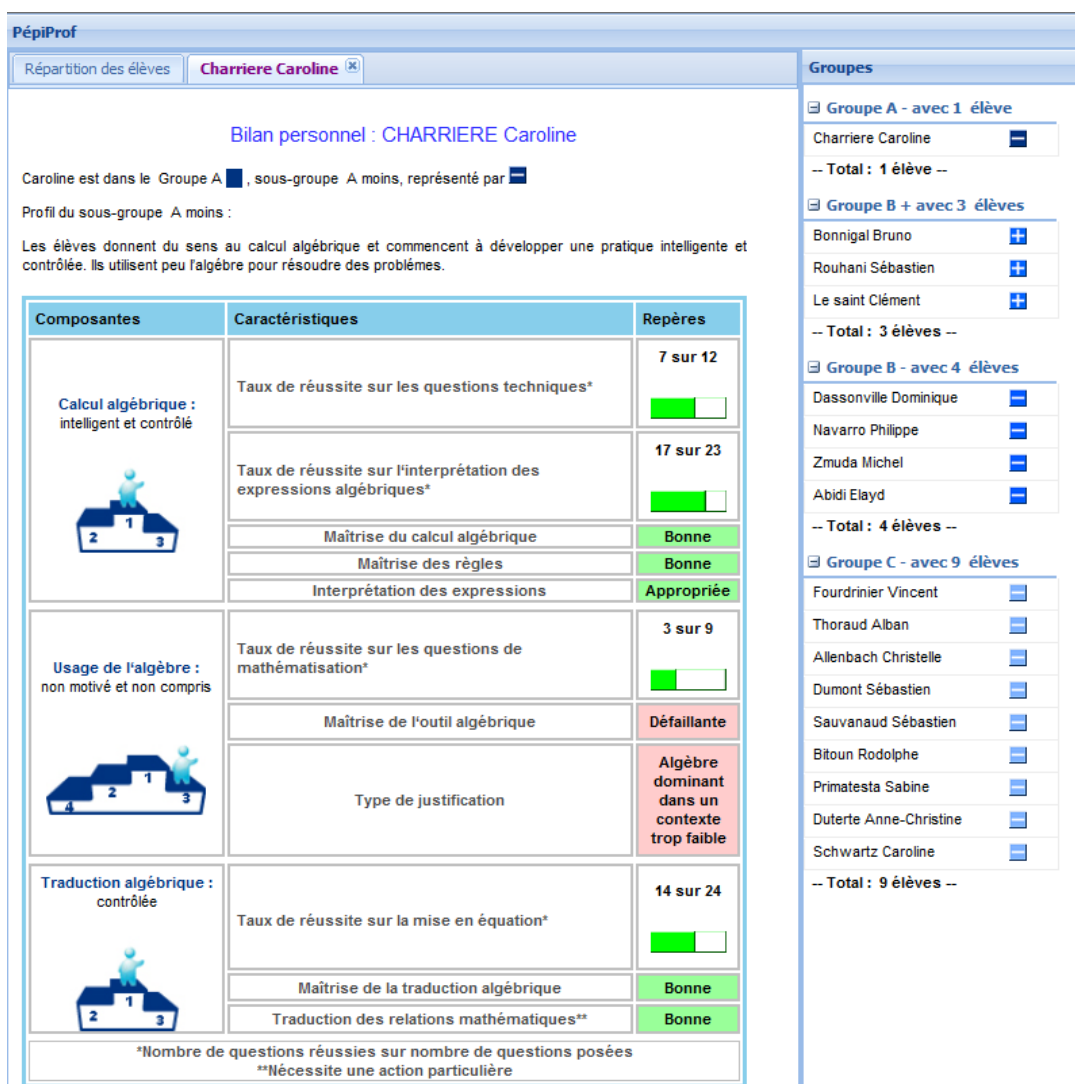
PépiProf

Répartition des élèves | Charriere Caroline

Bilan personnel : CHARRIERE Caroline

Caroline est dans le Groupe A , sous-groupe A moins, représenté par

Profil du sous-groupe A moins :

Les élèves donnent du sens au calcul algébrique et commencent à développer une pratique intelligente et contrôlée. Ils utilisent peu l'algèbre pour résoudre des problèmes.

| Composantes | Caractéristiques | Repères |
|---|---|---|
| Calcul algébrique : intelligent et contrôlé | Taux de réussite sur les questions techniques* | 7 sur 12 |
| | Taux de réussite sur l'interprétation des expressions algébriques* | 17 sur 23 |
| | Maîtrise du calcul algébrique | Bonne |
| | Maîtrise des règles | Bonne |
| | Interprétation des expressions | Appropriée |
| Usage de l'algèbre : non motivé et non compris | Taux de réussite sur les questions de mathématisation* | 3 sur 9 |
| | Maîtrise de l'outil algébrique | Défaillante |
| | Type de justification | Algèbre dominant dans un contexte trop faible |
| Traduction algébrique : contrôlée | Taux de réussite sur la mise en équation* | 14 sur 24 |
| | Maîtrise de la traduction algébrique | Bonne |
| | Traduction des relations mathématiques** | Bonne |

*Nombre de questions réussies sur nombre de questions posées
**Nécessite une action particulière

1 2 3
1 2 3 4
1 2 3

Groupes

Groupe A - avec 1 élève
Charriere Caroline
-- Total : 1 élève --

Groupe B + avec 3 élèves
Bonnigal Bruno
Rouhani Sébastien
Le saint Clément
-- Total : 3 élèves --

Groupe B - avec 4 élèves
Dassonville Dominique
Navarro Philippe
Zmuda Michel
Abidi Elayd
-- Total : 4 élèves --

Groupe C - avec 9 élèves
Fourdrinier Vincent
Thoraud Alban
Allenbach Christelle
Dumont Sébastien
Sauvanaud Sébastien
Bitoun Rodolphe
Primatesta Sabine
Duterte Anne-Christine
Schwartz Caroline
-- Total : 9 élèves --